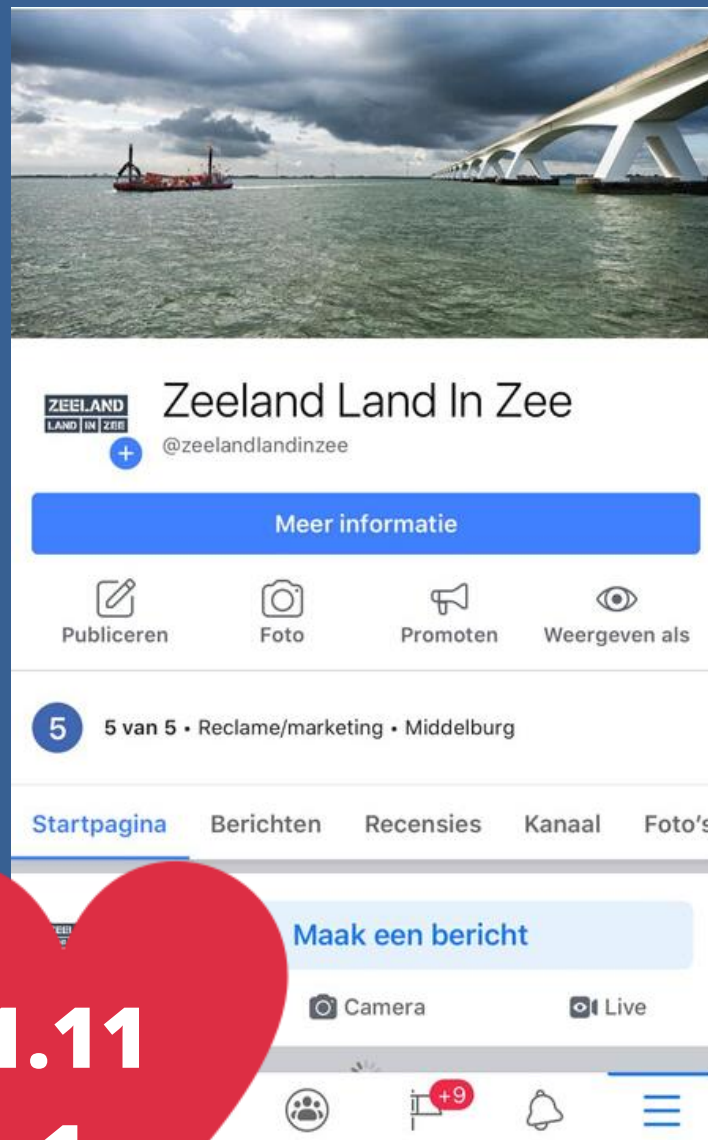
ZEELAND LAND IN ZEE

Zeeland Land In Zee
@zeelandlandinzee

Meer informatie

Publiceren Foto Promoten Weergeven als

5 5 van 5 • Reclame/marketing • Middelburg

Startpagina Berichten Recensies Kanaal Foto's

Maak een bericht

Camera Live

+9

1.11